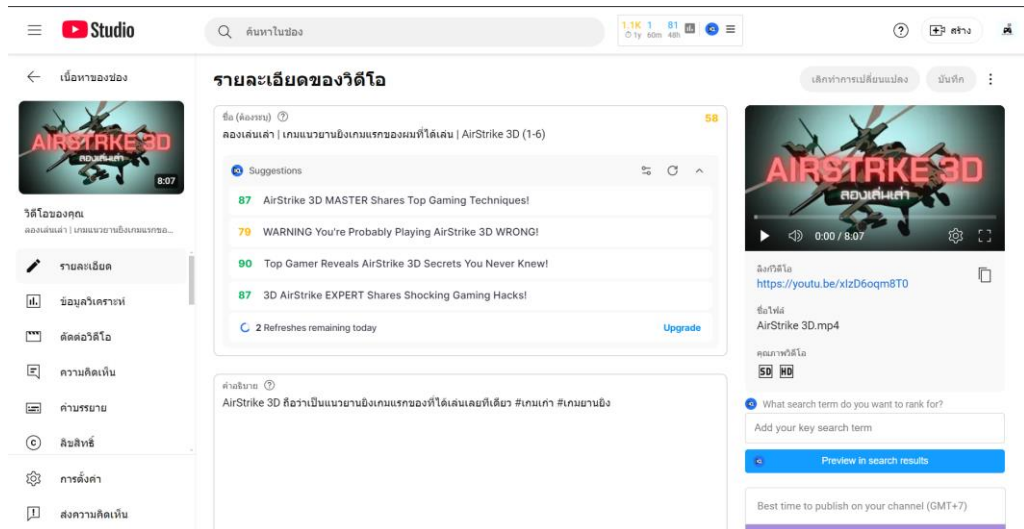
Studio

ค้นหาในช่อง

1.1K 1y | 1 60m | 81 48h

สร้าง

เนื้อหาของช่อง

AIRSTRIKE 3D
ลองเล่นเล่า
8:07

วิดีโอของคุณ
ลองเล่นเล่า | เกมแนวยานยิงเกมแรกขอ...

รายละเอียด
ข้อมูลวิเคราะห์
ตัดต่อวิดีโอ
ความคิดเห็น
คำบรรยาย
ลิขสิทธิ์
การตั้งค่า
ส่งความคิดเห็น

รายละเอียดของวิดีโอ

เลิกทำการเปลี่ยนแปลง
บันทึก

ชื่อ (ต้องระบุ)
58
ลองเล่นเล่า | เกมแนวยานยิงเกมแรกของผมที่ได้เล่น | AirStrike 3D (1-6)

Suggestions

87 AirStrike 3D MASTER Shares Top Gaming Techniques!
79 WARNING You're Probably Playing AirStrike 3D WRONG!
90 Top Gamer Reveals AirStrike 3D Secrets You Never Knew!
87 3D AirStrike EXPERT Shares Shocking Gaming Hacks!

2 Refreshes remaining today
Upgrade

คำอธิบาย
AirStrike 3D ถือว่าเป็นแนวยานยิงเกมแรกของที่ได้เล่นเลยทีเดียว #เกมเก่า #เกมยานยิง

AIRSTRIKE 3D
ลองเล่นเล่า
0:00 / 8:07

ลิงก์วิดีโอ
https://youtu.be/xIzD6oqm8T0

ชื่อไฟล์
AirStrike 3D.mp4

คุณภาพวิดีโอ
SD HD

What search term do you want to rank for?
Add your key search term
Preview in search results

Best time to publish on your channel (GMT+7)